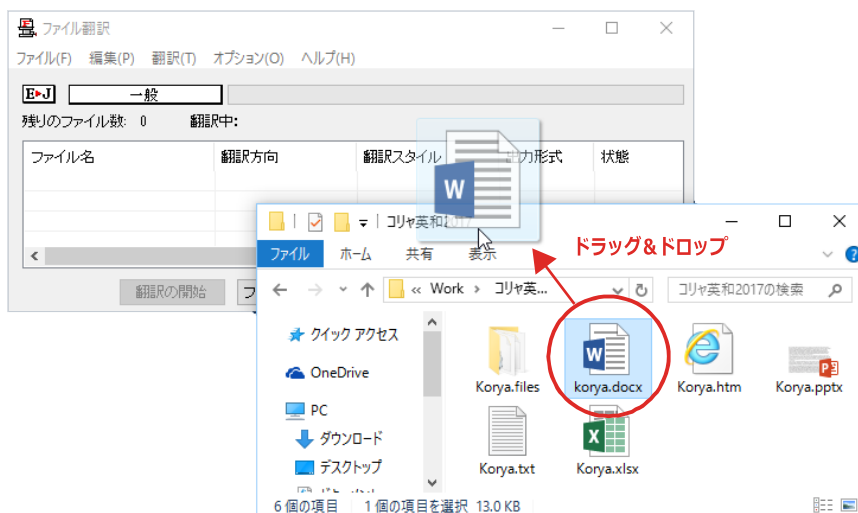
ファイル翻訳

ファイル(F) 編集(P) 翻訳(T) オプション(O) ヘルプ(H)

E▸J 一般

残りのファイル数: 0 翻訳中:

| ファイル名 | 翻訳方向 | 翻訳スタイル | 出力形式 | 状態 |
|---|---|---|---|---|

翻訳の開始

コリャ英和2017

ファイル ホーム 共有 表示

ドラッグ＆ドロップ

« Work › コリャ英...

コリャ英和2017の検索

クイック アクセス
OneDrive
PC
ダウンロード
デスクトップ

Korya.files
korya.docx
Korya.htm
Korya.pptx
Korya.txt
Korya.xlsx

6 個の項目 1 個の項目を選択 13.0 KB